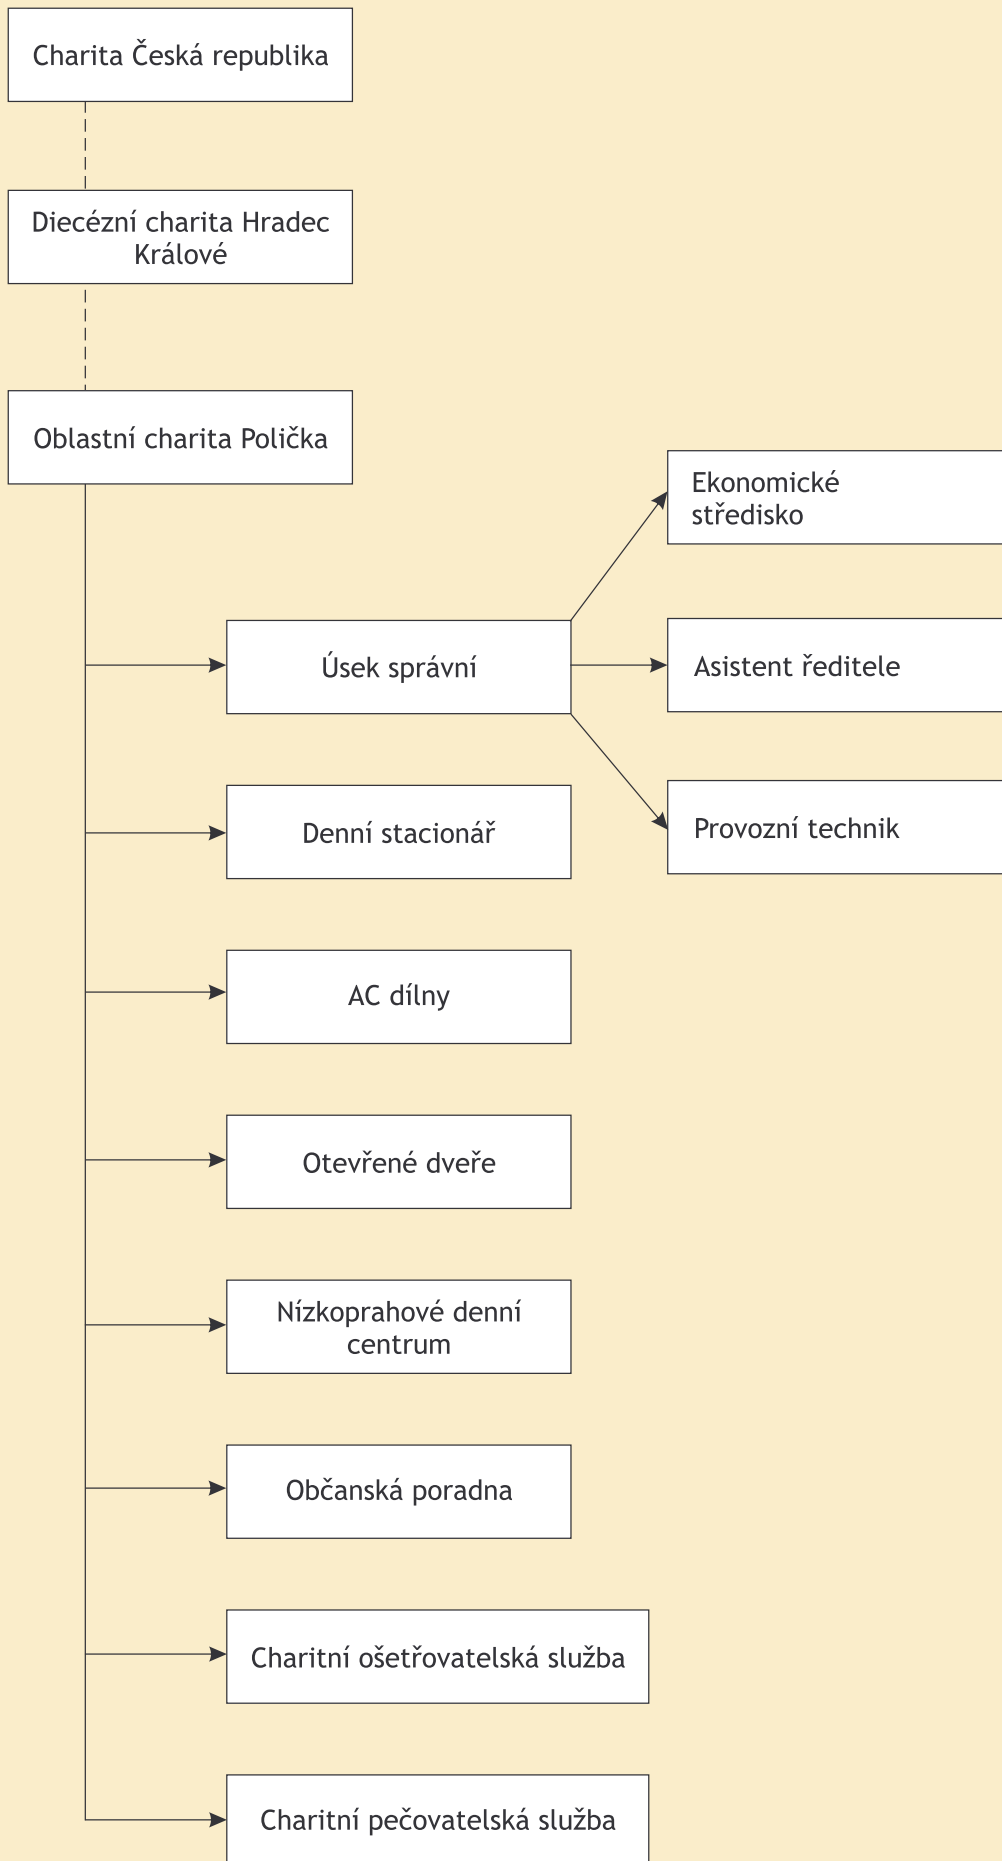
Charita Česká republika

Diecézní charita Hradec Králové

Oblastní charita Polička

Ekonomické středisko

Úsek správní

Asistent ředitele

Provozní technik

Denní stacionář

AC dílny

Otevřené dveře

Nízkoprahové denní centrum

Občanská poradna

Charitní ošetřovatelská služba

Charitní pečovatelská služba